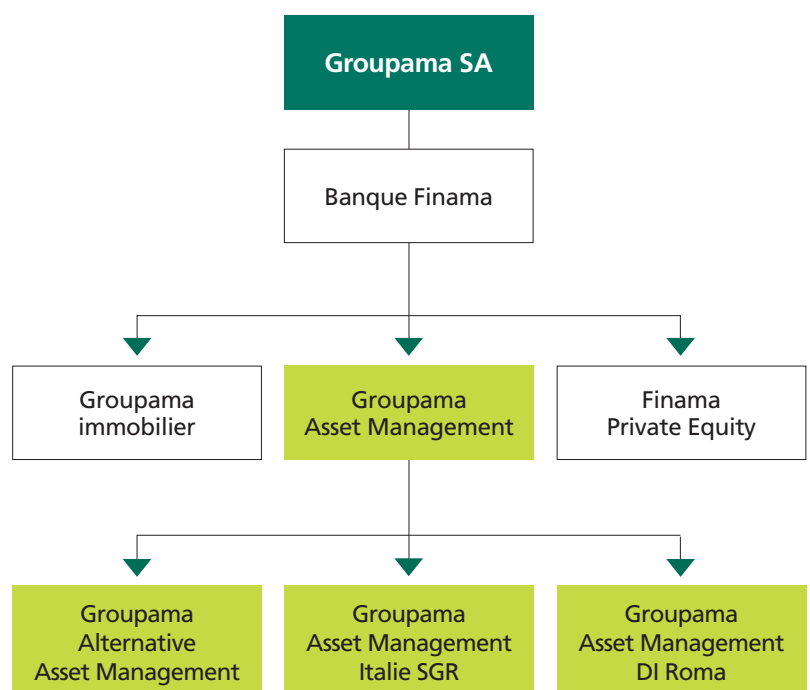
Groupama SA

Banque Finama

Groupama immobilier

Groupama Asset Management

Finama Private Equity

Groupama Alternative Asset Management

Groupama Asset Management Italie SGR

Groupama Asset Management DI Roma